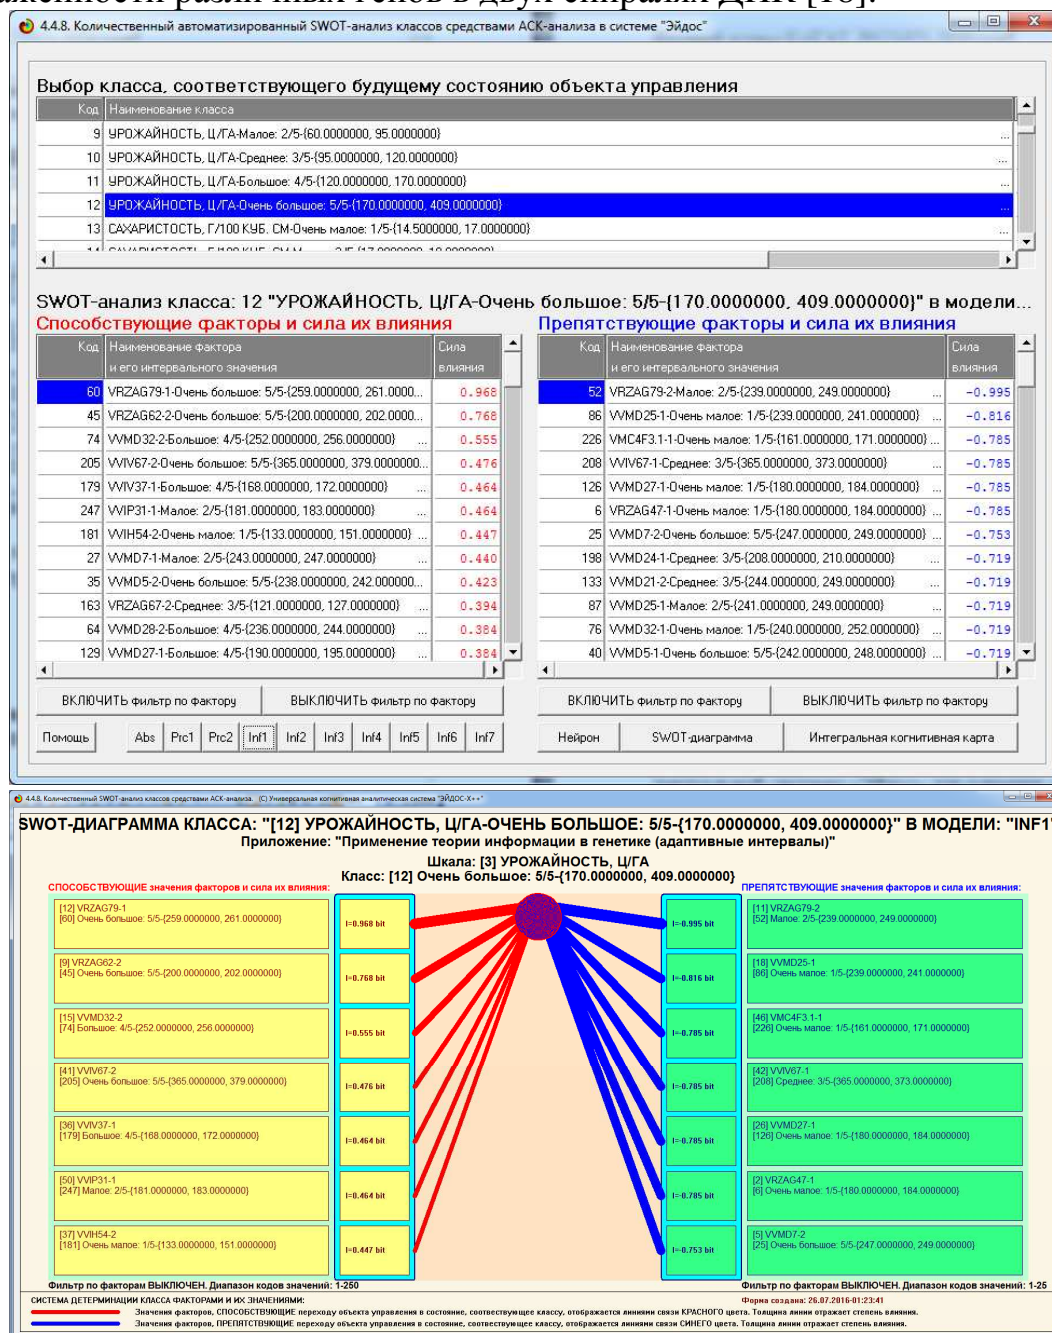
4.4.8. Количественный автоматизированный SWOT-анализ классов средствами АСК-анализа в системе "Эйдос"

Выбор класса, соответствующего будущему состоянию объекта управления

| Код | Наименование класса |
|---|---|
| 9 | УРОЖАЙНОСТЬ, Ц/ГА-Малое: 2/5-{60.0000000, 95.0000000} |
| 10 | УРОЖАЙНОСТЬ, Ц/ГА-Среднее: 3/5-{95.0000000, 120.0000000} |
| 11 | УРОЖАЙНОСТЬ, Ц/ГА-Большое: 4/5-{120.0000000, 170.0000000} |
| 12 | УРОЖАЙНОСТЬ, Ц/ГА-Очень большое: 5/5-{170.0000000, 409.0000000} |
| 13 | САХАРИСТОСТЬ, Г/100 КУБ. СМ-Очень малое: 1/5-{14.5000000, 17.0000000} |

SWOT-анализ класса: 12 "УРОЖАЙНОСТЬ, Ц/ГА-Очень большое: 5/5-{170.0000000, 409.0000000}" в модели...

Способствующие факторы и сила их влияния

| Код | Наименование фактора и его интервального значения | Сила влияния |
|---|---|---|
| 60 | VRZAG79-1-Очень большое: 5/5-{259.0000000, 261.0000... | 0.968 |
| 45 | VRZAG62-2-Очень большое: 5/5-{200.0000000, 202.0000... | 0.768 |
| 74 | VVMD32-2-Большое: 4/5-{252.0000000, 256.0000000} | 0.555 |
| 205 | VVIV67-2-Очень большое: 5/5-{365.0000000, 379.0000000... | 0.476 |
| 179 | VVIV37-1-Большое: 4/5-{168.0000000, 172.0000000} | 0.464 |
| 247 | VVIP31-1-Малое: 2/5-{181.0000000, 183.0000000} | 0.464 |
| 181 | VVIH54-2-Очень малое: 1/5-{133.0000000, 151.0000000} | 0.447 |
| 27 | VVMD7-1-Малое: 2/5-{243.0000000, 247.0000000} | 0.440 |
| 35 | VVMD5-2-Очень большое: 5/5-{238.0000000, 242.000000... | 0.423 |
| 163 | VRZAG67-2-Среднее: 3/5-{121.0000000, 127.0000000} | 0.394 |
| 64 | VVMD28-2-Большое: 4/5-{236.0000000, 244.0000000} | 0.384 |
| 129 | VVMD27-1-Большое: 4/5-{190.0000000, 195.0000000} | 0.384 |

Препятствующие факторы и сила их влияния

| Код | Наименование фактора и его интервального значения | Сила влияния |
|---|---|---|
| 52 | VRZAG79-2-Малое: 2/5-{239.0000000, 249.0000000} | -0.995 |
| 86 | VVMD25-1-Очень малое: 1/5-{239.0000000, 241.0000000} | -0.816 |
| 226 | VMC4F3.1-1-Очень малое: 1/5-{161.0000000, 171.0000000} | -0.785 |
| 208 | VVIV67-1-Среднее: 3/5-{365.0000000, 373.0000000} | -0.785 |
| 126 | VVMD27-1-Очень малое: 1/5-{180.0000000, 184.0000000} | -0.785 |
| 6 | VRZAG47-1-Очень малое: 1/5-{180.0000000, 184.0000000} | -0.785 |
| 25 | VVMD7-2-Очень большое: 5/5-{247.0000000, 249.0000000} | -0.753 |
| 198 | VVMD24-1-Среднее: 3/5-{208.0000000, 210.0000000} | -0.719 |
| 133 | VVMD21-2-Среднее: 3/5-{244.0000000, 249.0000000} | -0.719 |
| 87 | VVMD25-1-Малое: 2/5-{241.0000000, 249.0000000} | -0.719 |
| 76 | VVMD32-1-Очень малое: 1/5-{240.0000000, 252.0000000} | -0.719 |
| 40 | VVMD5-1-Очень большое: 5/5-{242.0000000, 248.0000000} | -0.719 |

ВКЛЮЧИТЬ фильтр по фактору | ВЫКЛЮЧИТЬ фильтр по фактору | ВКЛЮЧИТЬ фильтр по фактору | ВЫКЛЮЧИТЬ фильтр по фактору

Помощь | Abs | Prc1 | Prc2 | Inf1 | Inf2 | Inf3 | Inf4 | Inf5 | Inf6 | Inf7 | Нейрон | SWOT-диаграмма | Интегральная когнитивная карта

4.4.8. Количественный SWOT-анализ классов средствами АСК-анализа. (C) Универсальная когнитивная аналитическая система "ЭЙДОС-X++"

SWOT-ДИАГРАММА КЛАССА: "[12] УРОЖАЙНОСТЬ, Ц/ГА-ОЧЕНЬ БОЛЬШОЕ: 5/5-{170.0000000, 409.0000000}" В МОДЕЛИ: "INF1"
Приложение: "Применение теории информации в генетике (адаптивные интервалы)"
Шкала: [3] УРОЖАЙНОСТЬ, Ц/ГА
Класс: [12] Очень большое: 5/5-{170.0000000, 409.0000000}

СПОСОБСТВУЮЩИЕ значения факторов и сила их влияния:

[12] VRZAG79-1
[60] Очень большое: 5/5-{259.0000000, 261.0000000}
I=0.968 bit

[9] VRZAG62-2
[45] Очень большое: 5/5-{200.0000000, 202.0000000}
I=0.768 bit

[15] VVMD32-2
[74] Большое: 4/5-{252.0000000, 256.0000000}
I=0.555 bit

[41] VVIV67-2
[205] Очень большое: 5/5-{365.0000000, 379.0000000}
I=0.476 bit

[36] VVIV37-1
[179] Большое: 4/5-{168.0000000, 172.0000000}
I=0.464 bit

[50] VVIP31-1
[247] Малое: 2/5-{181.0000000, 183.0000000}
I=0.464 bit

[37] VVIH54-2
[181] Очень малое: 1/5-{133.0000000, 151.0000000}
I=0.447 bit

ПРЕПЯТСТВУЮЩИЕ значения факторов и сила их влияния:

[11] VRZAG79-2
[52] Малое: 2/5-{239.0000000, 249.0000000}
I=-0.995 bit

[18] VVMD25-1
[86] Очень малое: 1/5-{239.0000000, 241.0000000}
I=-0.816 bit

[46] VMC4F3.1-1
[226] Очень малое: 1/5-{161.0000000, 171.0000000}
I=-0.785 bit

[42] VVIV67-1
[208] Среднее: 3/5-{365.0000000, 373.0000000}
I=-0.785 bit

[26] VVMD27-1
[126] Очень малое: 1/5-{180.0000000, 184.0000000}
I=-0.785 bit

[2] VRZAG47-1
[6] Очень малое: 1/5-{180.0000000, 184.0000000}
I=-0.785 bit

[5] VVMD7-2
[25] Очень большое: 5/5-{247.0000000, 249.0000000}
I=-0.753 bit

Фильтр по факторам ВЫКЛЮЧЕН. Диапазон кодов значений: 1-250
Фильтр по факторам ВЫКЛЮЧЕН. Диапазон кодов значений: 1-25

СИСТЕМА ДЕТЕРМИНАЦИИ КЛАССА ФАКТОРАМИ И ИХ ЗНАЧЕНИЯМИ:
Форма создана: 26.07.2016-01:23:41
Значения факторов, СПОСОБСТВУЮЩИЕ переходу объекта управления в состояние, соответствующее классу, отображаются линиями связи КРАСНОГО цвета. Толщина линии отражает степень влияния.
Значения факторов, ПРЕПЯТСТВУЮЩИЕ переходу объекта управления в состояние, соответствующее классу, отображаются линиями связи СИНЕГО цвета. Толщина линии отражает степень влияния.